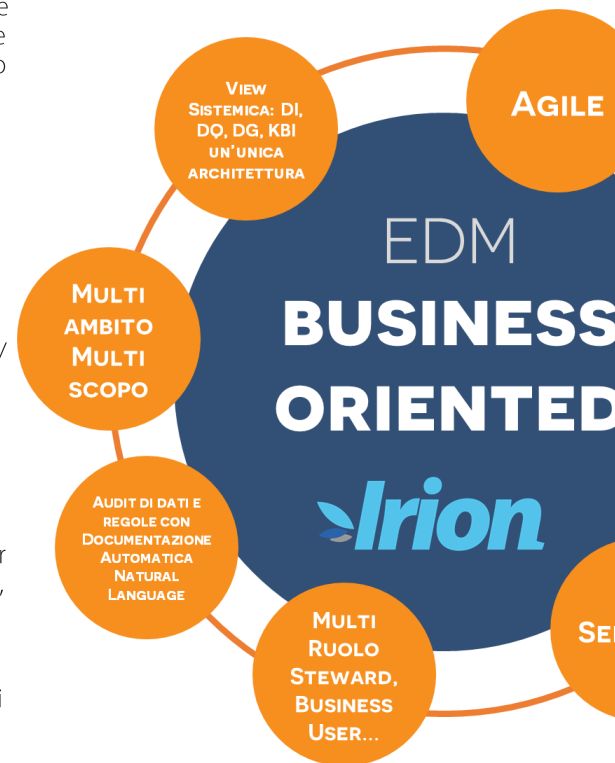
e
e
o

/

r
,

i

View Sistemica: DI, DQ, DG, KBI un'unica architettura

Agile

EDM
BUSINESS
ORIENTED

Irion

Multi ambito Multi scopo

Audit di dati e regole con Documentazione Automatica Natural Language

Multi Ruolo Steward, Business User...

Se